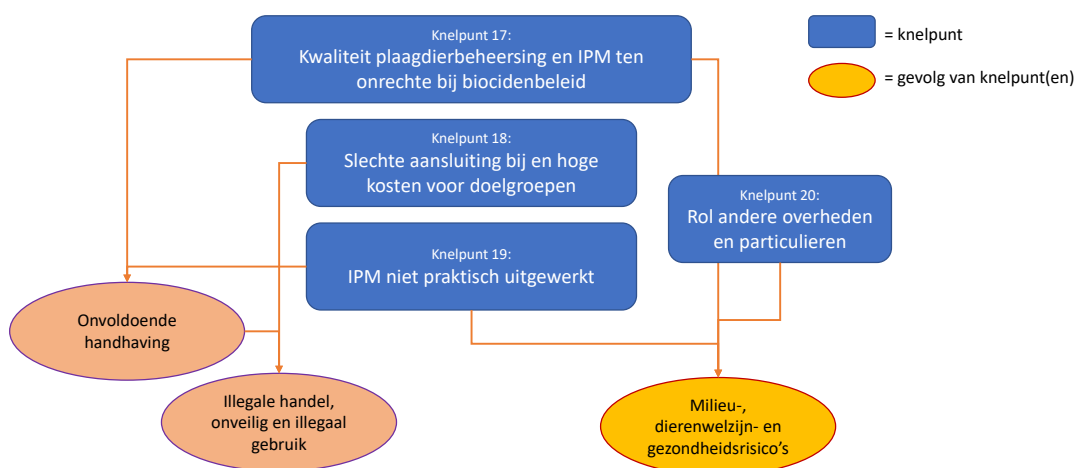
Knelpunt 17:
Kwaliteit plaagdierbeheersing en IPM ten onrechte bij biocidenbeleid

= knelpunt

= gevolg van knelpunt(en)

Knelpunt 18:
Slechte aansluiting bij en hoge kosten voor doelgroepen

Knelpunt 20:
Rol andere overheden en particulieren

Knelpunt 19:
IPM niet praktisch uitgewerkt

Onvoldoende handhaving

Illegale handel, onveilig en illegaal gebruik

Milieu-, dierenwelzijn- en gezondheidsrisico's